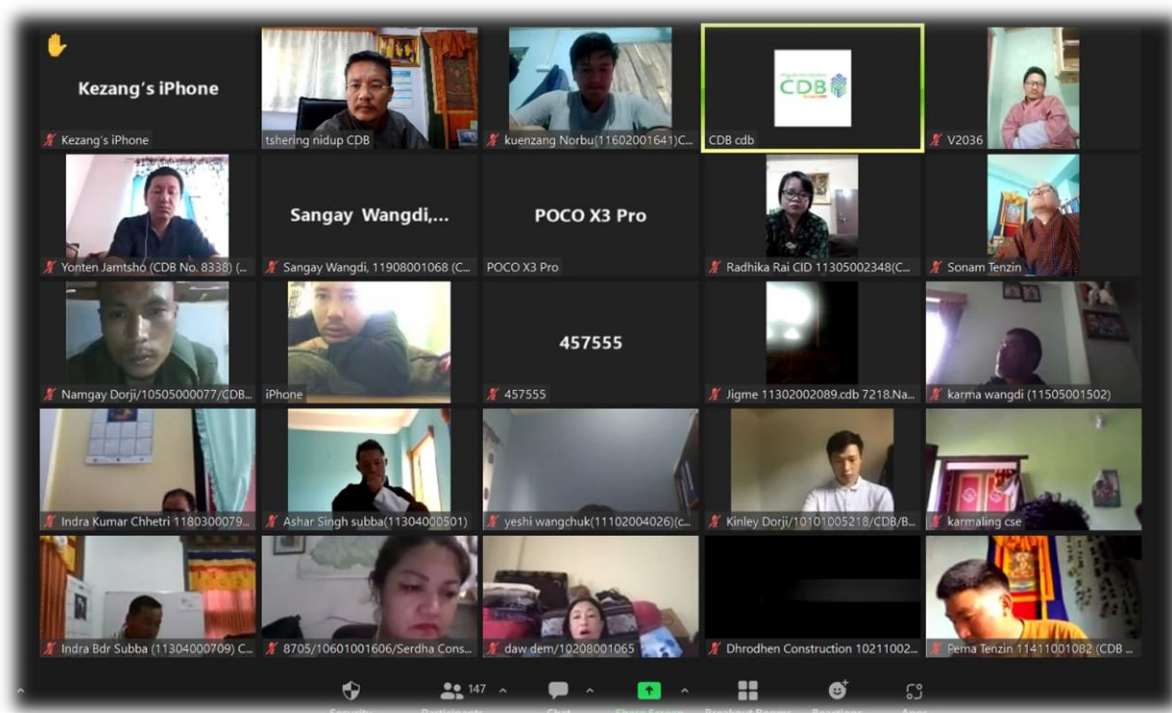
Kezang's iPhone

Kezang's iPhone

tshering nidup CDB

kuenzang Norbu(11602001641)C...

CDB

CDB cdb

V2036

Yonten Jamtsho (CDB No. 8338) (...

Sangay Wangdi,...

Sangay Wangdi, 11908001068 (C...

POCO X3 Pro

POCO X3 Pro

Radhika Rai CID 11305002348(C...

Sonam Tenzin

Namgay Dorji/10505000077/CDB...

iPhone

457555

457555

Jigme 11302002089.cdb 7218.Na...

karma wangdi (11505001502)

Indra Kumar Chhetri 1180300079...

Ashar Singh subba(11304000501)

yeshi wangchuk(11102004026)(c...

Kinley Dorji/10101005218/CDB/B...

karmaling cse

Indra Bdr Subba (11304000709) C...

8705/10601001606/Serdha Cons...

daw dem/10208001065

Dhrodhen Construction 10211002...

Pema Tenzin 11411001082 (CDB ...

147